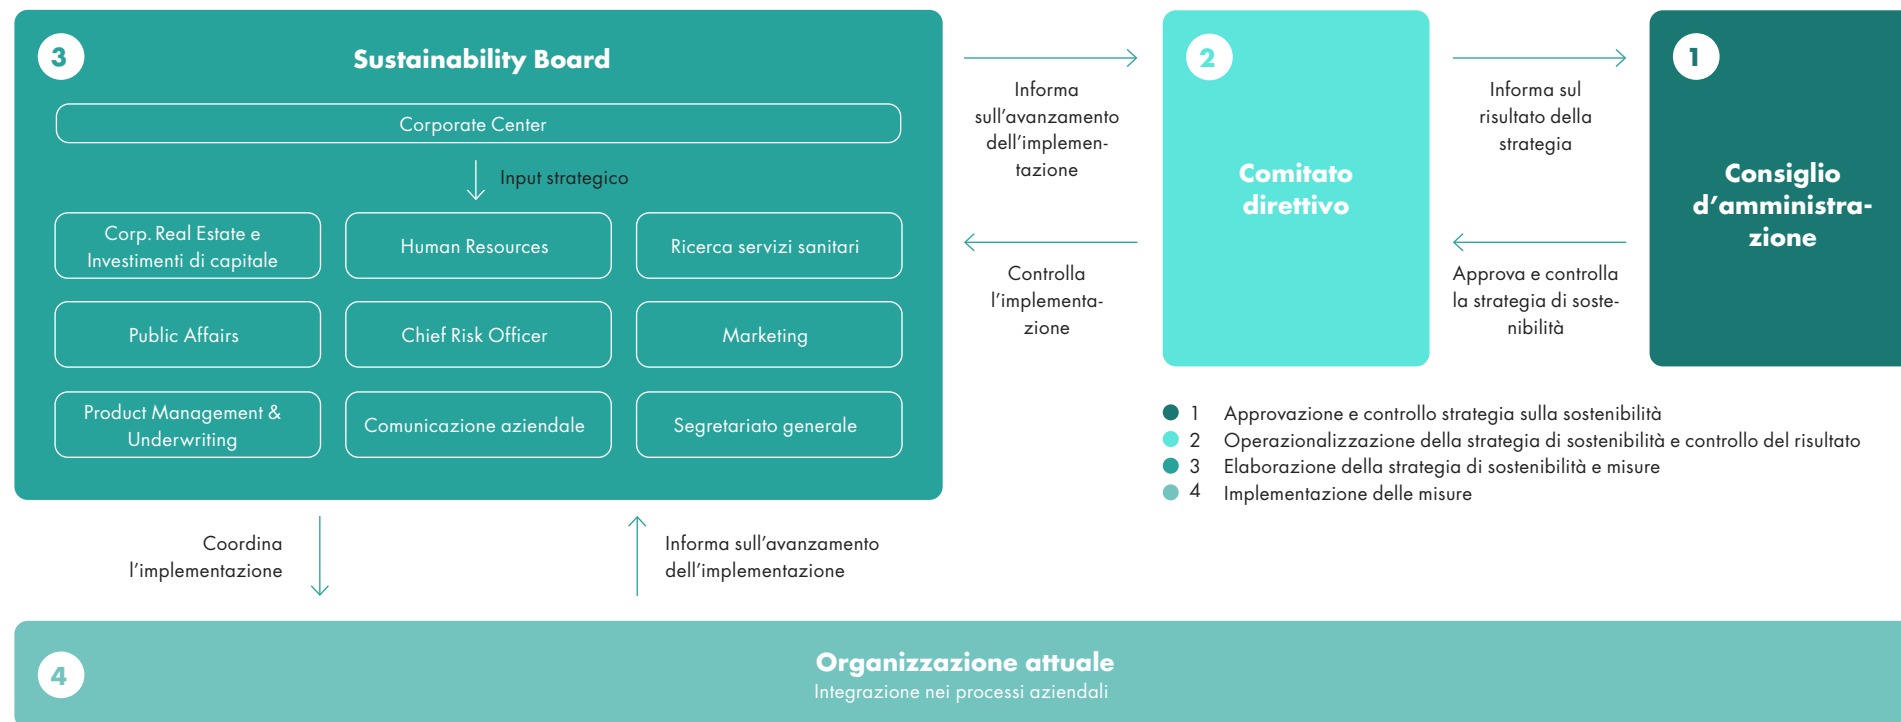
3

Sustainability Board

Corporate Center

Input strategico

Corp. Real Estate e Investimenti di capitale

Human Resources

Ricerca servizi sanitari

Public Affairs

Chief Risk Officer

Marketing

Product Management & Underwriting

Comunicazione aziendale

Segretariato generale

Informa sull'avanzamento dell'implementazione

Controlla l'implementazione

2

Comitato direttivo

Informa sul risultato della strategia

Approva e controlla la strategia di sostenibilità

1

Consiglio d'amministrazione

1 Approvazione e controllo strategia sulla sostenibilità
2 Operazionalizzazione della strategia di sostenibilità e controllo del risultato
3 Elaborazione della strategia di sostenibilità e misure
4 Implementazione delle misure

Coordina l'implementazione

Informa sull'avanzamento dell'implementazione

4

Organizzazione attuale
Integrazione nei processi aziendali